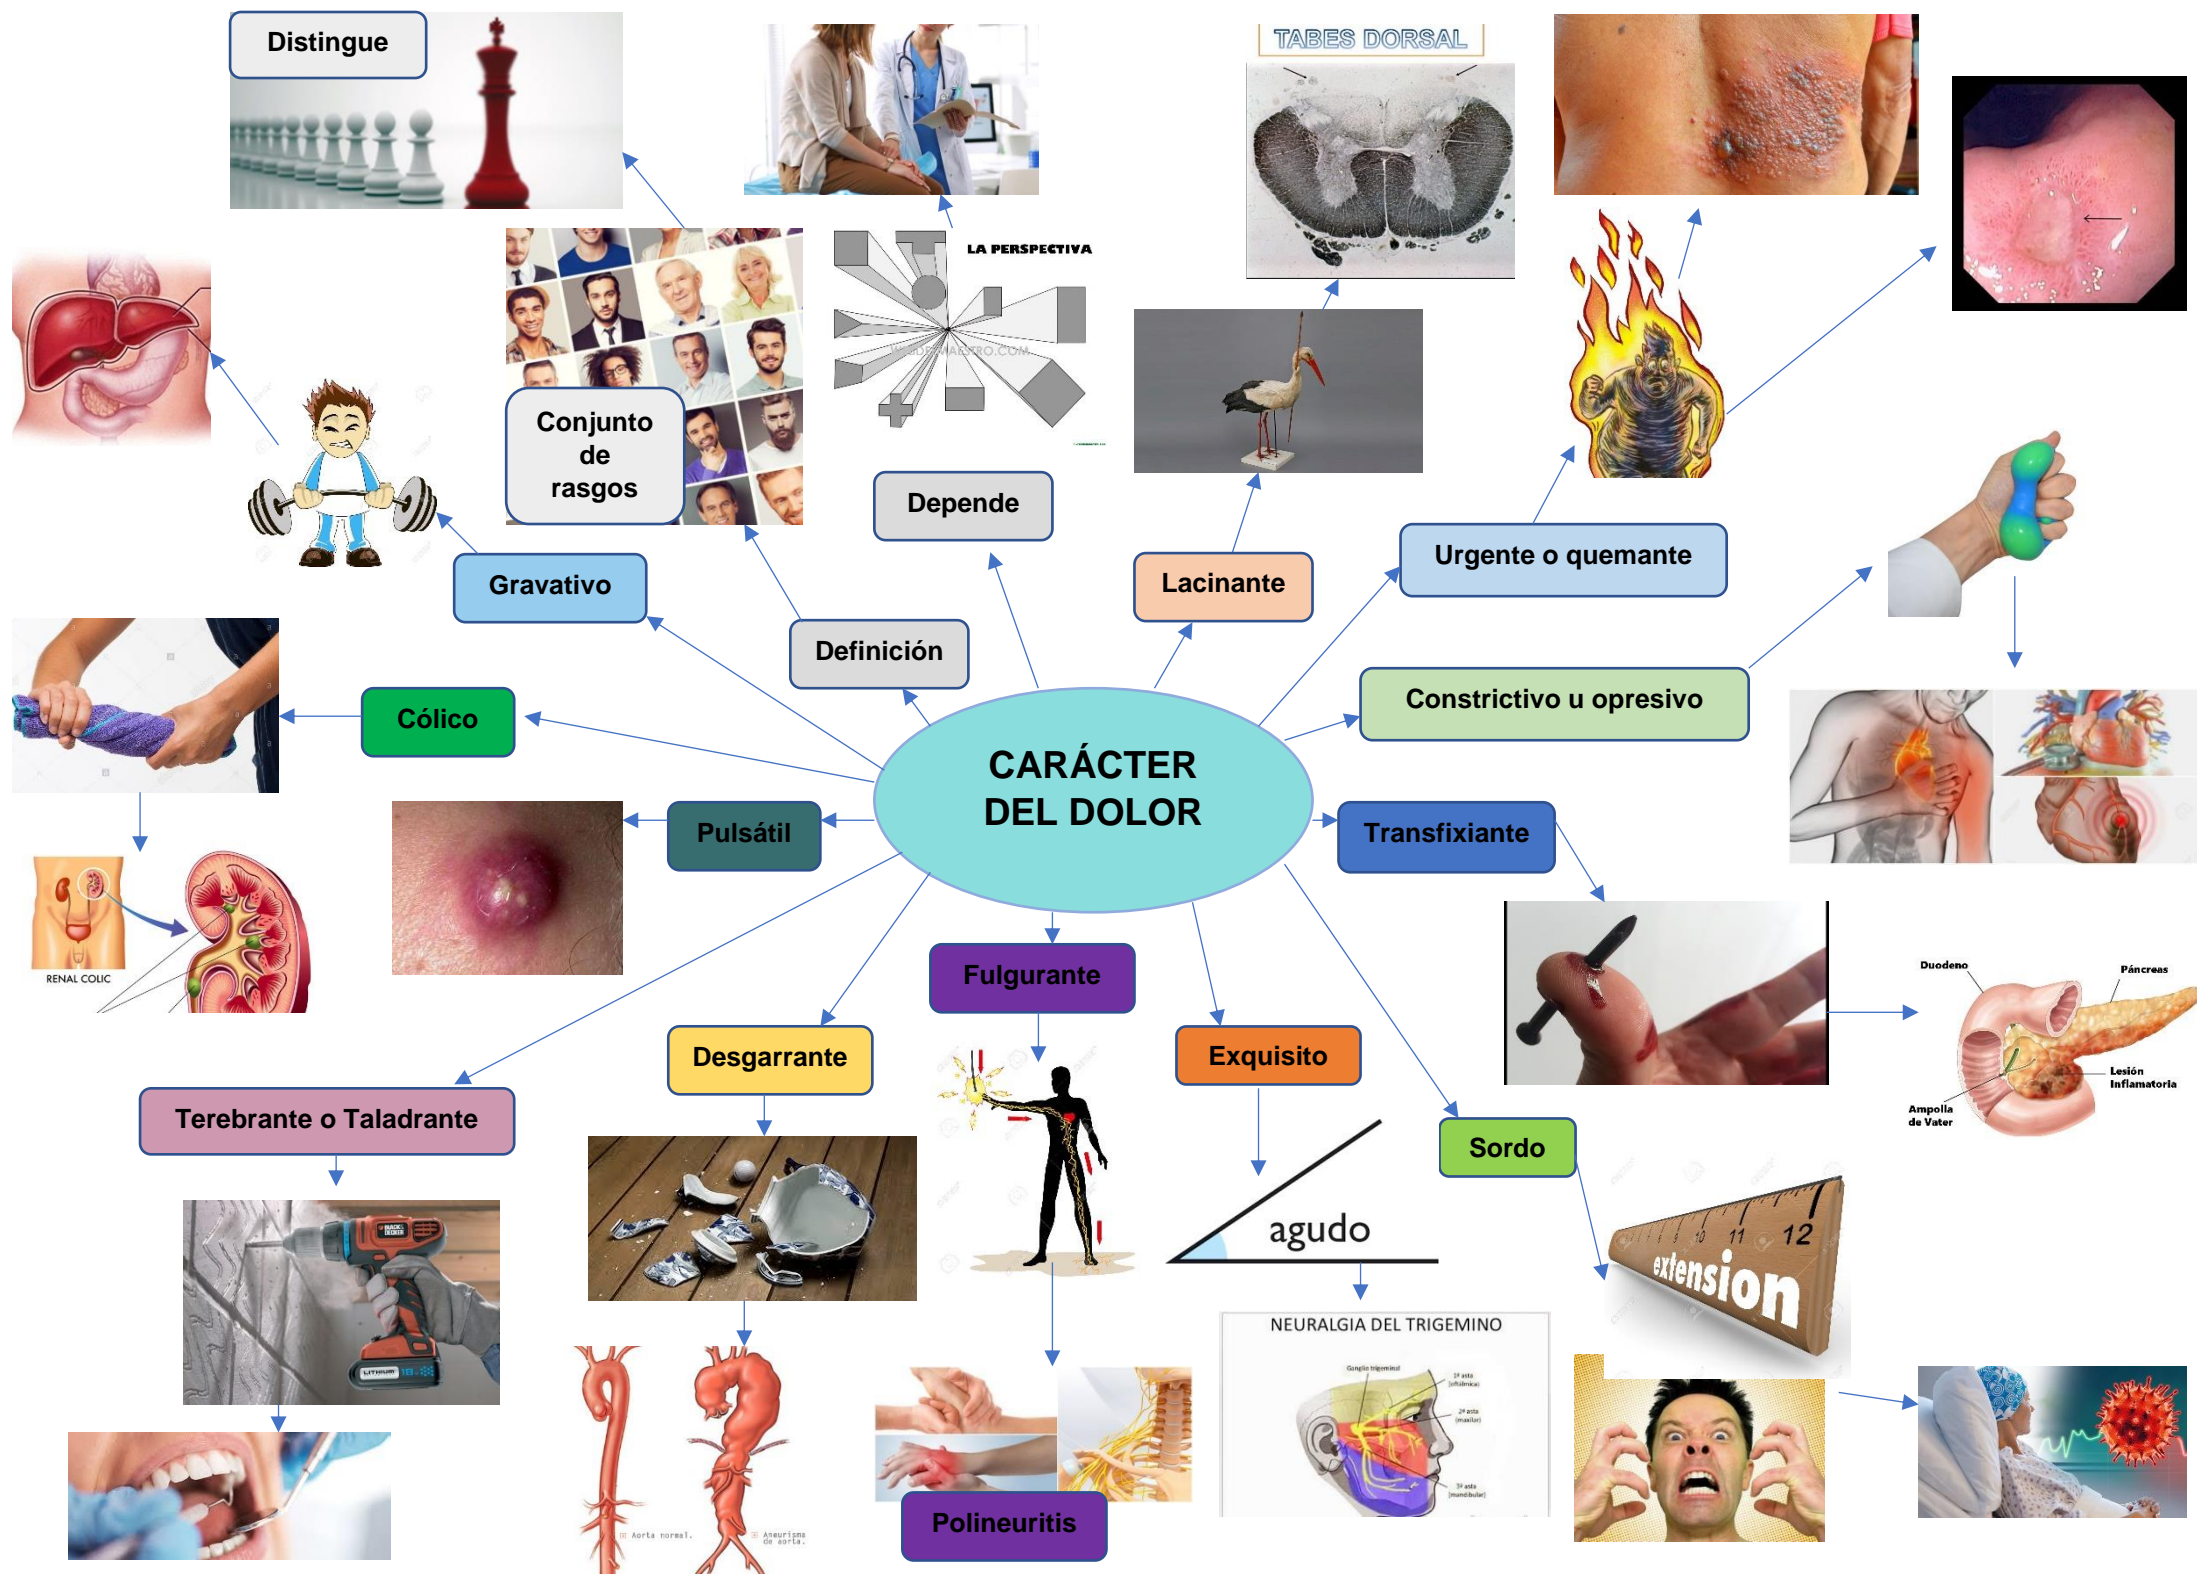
CARÁCTER DEL DOLOR

Distingue

Conjunto de rasgos

LA PERSPECTIVA

Depende

Definición

TABES DORSAL

Lacinante

Urgente o quemante

Constrictivo u opresivo

Transfixiante

Gravativo

Cólico

Pulsátil

RENAL COLIC

Duodeno

Páncreas

Lesión Inflamatoria

Ampolla de Vater

Fulgurante

Desgarrante

Exquisito

Sordo

agudo

Terebrante o Taladrante

12

extension

NEURALGIA DEL TRIGEMINO

Aorta normal.

Aneurisma de aorta.

Polineuritis